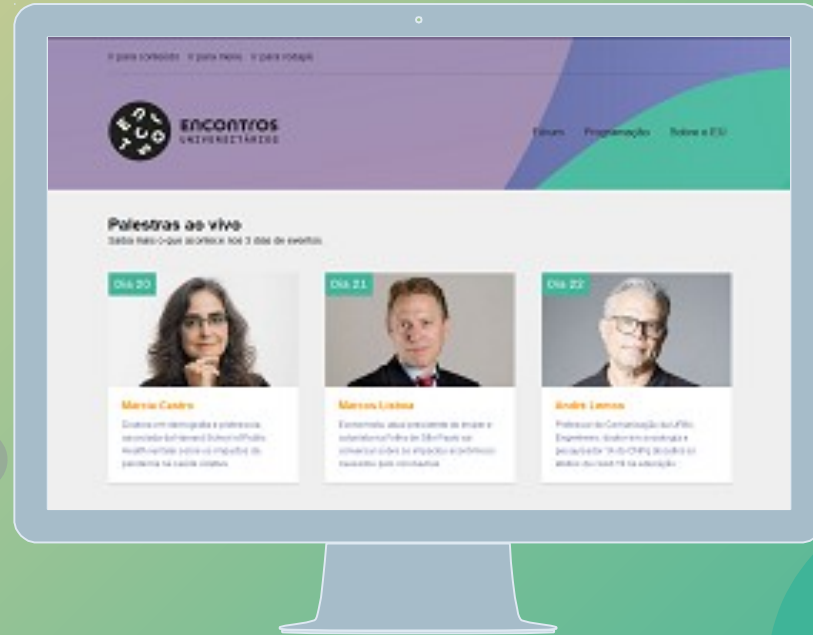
Ir para conteúdo Ir para menu Ir para rodapé

ENCONTROS UNIVERSITÁRIOS

Fórum Programação Sobre o EU

Palestras ao vivo
Saiba mais o que acontece nos 3 dias de eventos

Dia 20
Marcia Castro
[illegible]

Dia 21
Marcos Lisboa
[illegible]

Dia 22
André Lemos
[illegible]